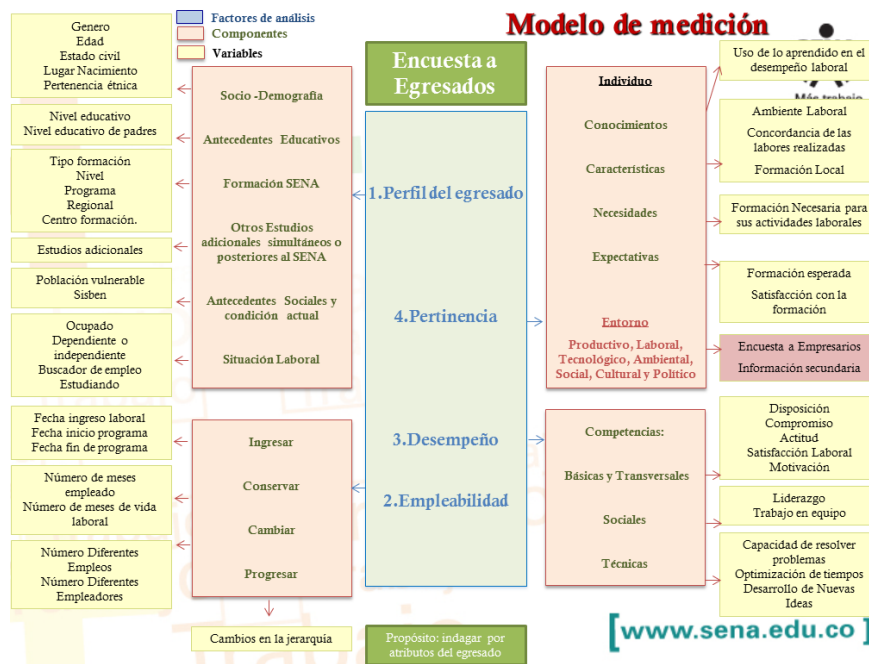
Factores de análisis
Componentes
Variables

Modelo de medición

Más trabajo

Genero
Edad
Estado civil
Lugar Nacimiento
Pertenencia étnica

Nivel educativo
Nivel educativo de padres

Tipo formación
Nivel
Programa
Regional
Centro formación.

Estudios adicionales

Población vulnerable
Sisben

Ocupado
Dependiente o independiente
Buscador de empleo
Estudiando

Fecha ingreso laboral
Fecha inicio programa
Fecha fin de programa

Número de meses empleado
Número de meses de vida laboral

Número Diferentes Empleos
Número Diferentes Empleadores

Socio -Demografía

Antecedentes Educativos

Formación SENA

Otros Estudios adicionales simultáneos o posteriores al SENA

Antecedentes Sociales y condición actual

Situación Laboral

Ingresar

Conservar

Cambiar

Progresar

Cambios en la jerarquía

Encuesta a Egresados

1.Perfil del egresado

4.Pertinencia

3.Desempeño

2.Empleabilidad

Propósito: indagar por atributos del egresado

Individuo

Conocimientos

Características

Necesidades

Expectativas

Entorno

Productivo, Laboral, Tecnológico, Ambiental, Social, Cultural y Político

Competencias:

Básicas y Transversales

Sociales

Técnicas

Uso de lo aprendido en el desempeño laboral

Ambiente Laboral
Concordancia de las labores realizadas
Formación Local

Formación Necesaria para sus actividades laborales

Formación esperada
Satisfacción con la formación

Encuesta a Empresarios
Información secundaria

Disposición
Compromiso
Actitud
Satisfacción Laboral
Motivación

Liderazgo
Trabajo en equipo

Capacidad de resolver problemas
Optimización de tiempos
Desarrollo de Nuevas Ideas

www.sena.edu.co